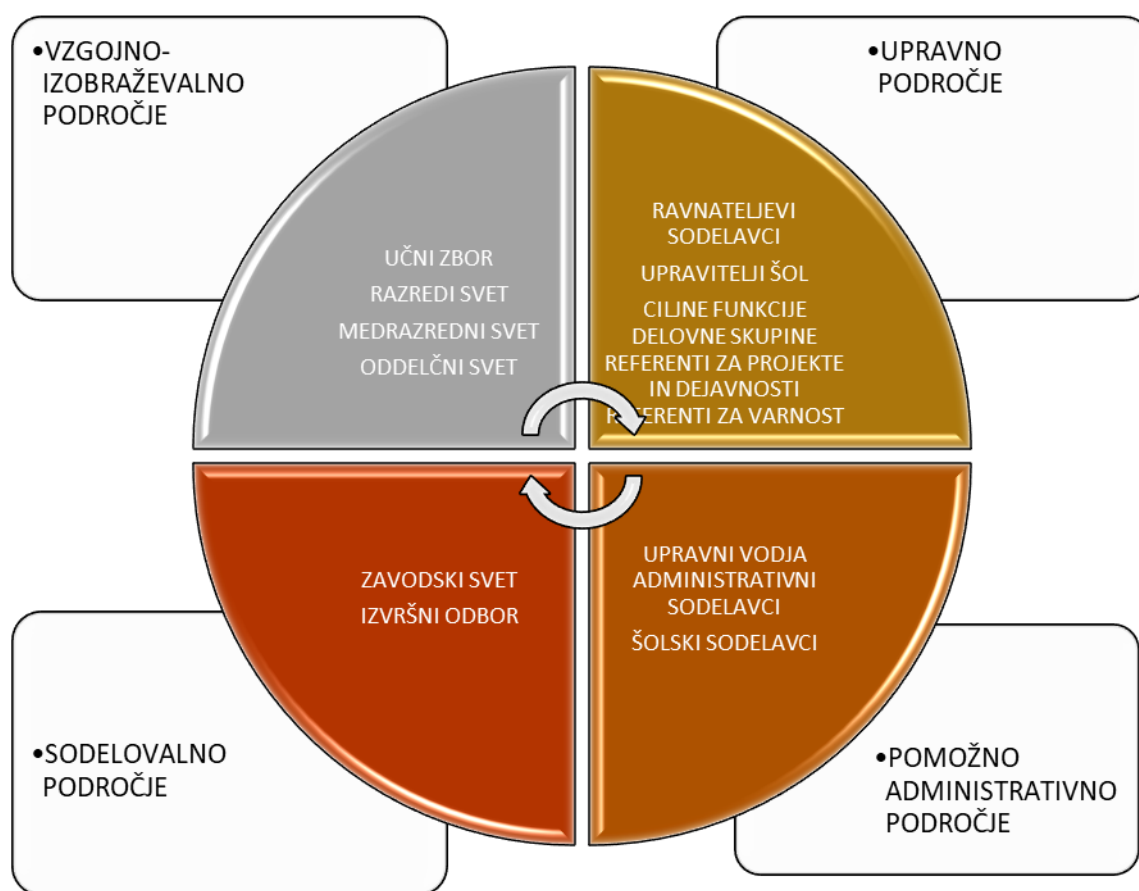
•VZGOJNO-IZOBRAŽEVALNO PODROČJE

•UPRAVNO PODROČJE

UČNI ZBOR
RAZREDI SVET
MEDRAZREDNI SVET
ODDELČNI SVET

RAVNATELJEVI SODELAVCI
UPRAVITELJI ŠOL
CILJNE FUNKCIJE
DELOVNE SKUPINE
REFERENTI ZA PROJEKTE IN DEJAVNOSTI
REFERENTI ZA VARNOST

ZAVODSKI SVET
IZVRŠNI ODBOR

UPRAVNI VODJA
ADMINISTRATIVNI SODELAVCI
ŠOLSKI SODELAVCI

•SODELOVALNO PODROČJE

•POMOŽNO ADMINISTRATIVNO PODROČJE